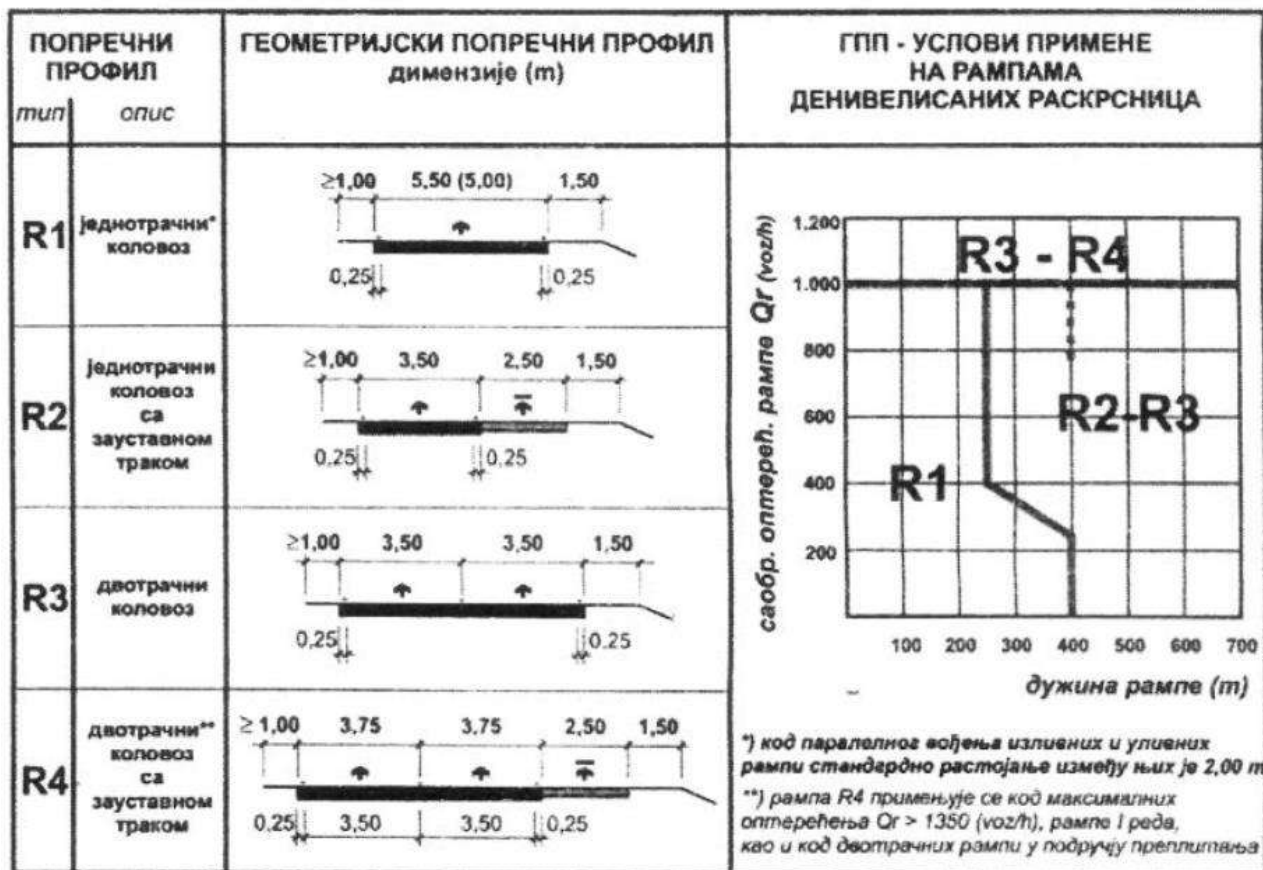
| ПОПРЕЧНИ ПРОФИЛ тип | опис | ГЕОМЕТРИЈСКИ ПОПРЕЧНИ ПРОФИЛ димензије (m) | ГПП - УСЛОВИ ПРИМЕНЕ НА РАМПАМА ДЕНИВЕЛИСАНИХ РАСКРСНИЦА |
|---|---|---|---|
| R1 | једнотрачни* коловоз | ≥1,00 5,50 (5,00) 1,50 0,25 0,25 | |
| R2 | једнотрачни коловоз са зауставном траком | ≥1,00 3,50 2,50 1,50 0,25 0,25 | |
| R3 | двотрачни коловоз | ≥1,00 3,50 3,50 1,50 0,25 0,25 | |
| R4 | двотрачни** коловоз са зауставном траком | ≥ 1,00 3,75 3,75 2,50 1,50 0,25 3,50 3,50 0,25 | |

саобр. оптерећ. рампе Qr (voz/h)

1.200
1.000
800
600
400
200

R3 - R4
R2-R3
R1

100 200 300 400 500 600 700

дужина рампе (m)

*) код паралелног вођења изливних и уливних рампи стандердно растојање између њих је 2,00 m

**) рампа R4 примењује се код максималних оптерећења Qr > 1350 (voz/h), рампе I реда, као и код двотрачних рампи у подручју преплитања